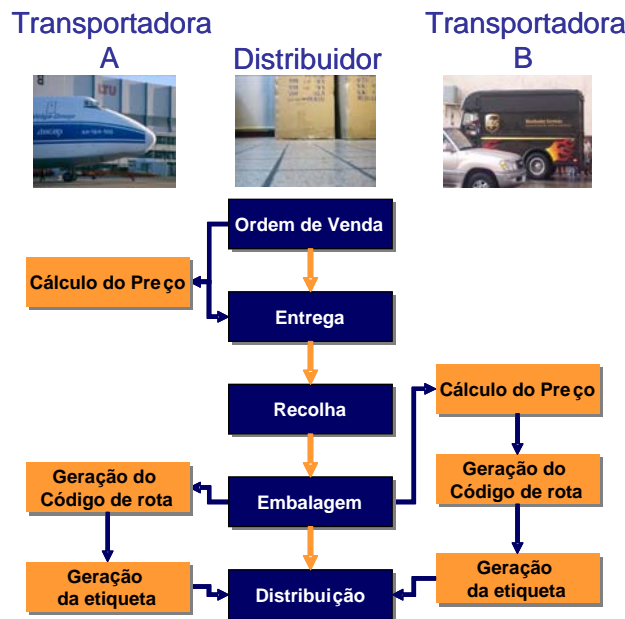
Transportadora A

Distribuidor

Transportadora B

Ordem de Venda

Cálculo do Preço

Entrega

Recolha

Cálculo do Preço

Geração do Código de rota

Embalagem

Geração do Código de rota

Geração da etiqueta

Distribuição

Geração da etiqueta